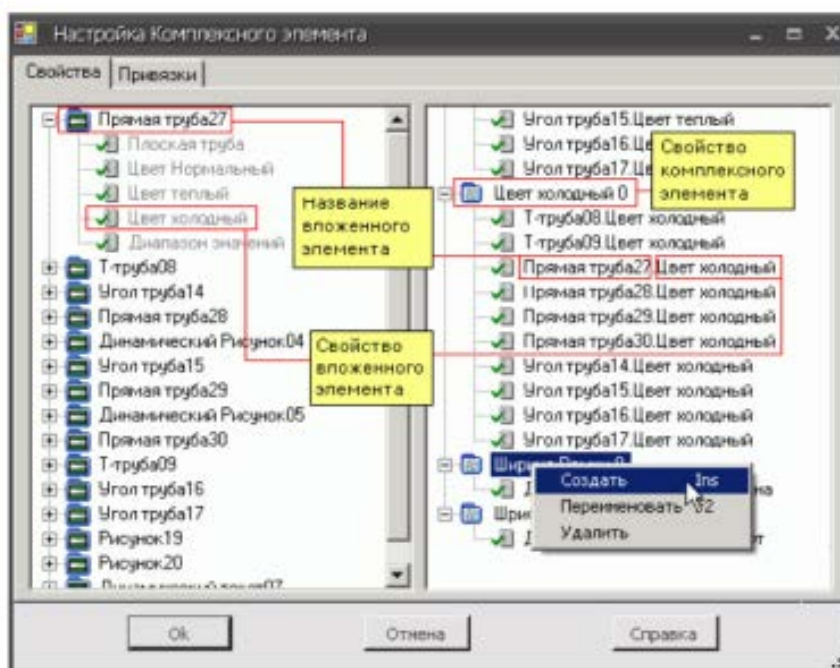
Настройка Комплексного элемента

Свойства | Привязки

Прямая труба27
Плоская труба
Цвет Нормальный
Цвет теплый
Цвет холодный
Диапазон значений
Т-труба08
Угол труба14
Прямая труба28
Динамический Рисунок04
Угол труба15
Прямая труба29
Динамический Рисунок05
Прямая труба30
Т-труба09
Угол труба16
Угол труба17
Рисунок19
Рисунок20
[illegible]

Название вложенного элемента

Свойство вложенного элемента

Угол труба15.Цвет теплый
Угол труба16.Ц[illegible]
Угол труба17.Ц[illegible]
Цвет холодный 0
Т-труба08.Цвет холодный
Т-труба09.Цвет холодный
Прямая труба27.Цвет холодный
Прямая труба28.Цвет холодный
Прямая труба29.Цвет холодный
Прямая труба30.Цвет холодный
Угол труба14.Цвет холодный
Угол труба15.Цвет холодный
Угол труба16.Цвет холодный
Угол труба17.Цвет холодный
Шир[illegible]
Д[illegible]
Шир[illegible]
Д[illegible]

Свойство комплексного элемента

Создать Ins
Переименовать F2
Удалить

Ok
Отмена
Справка